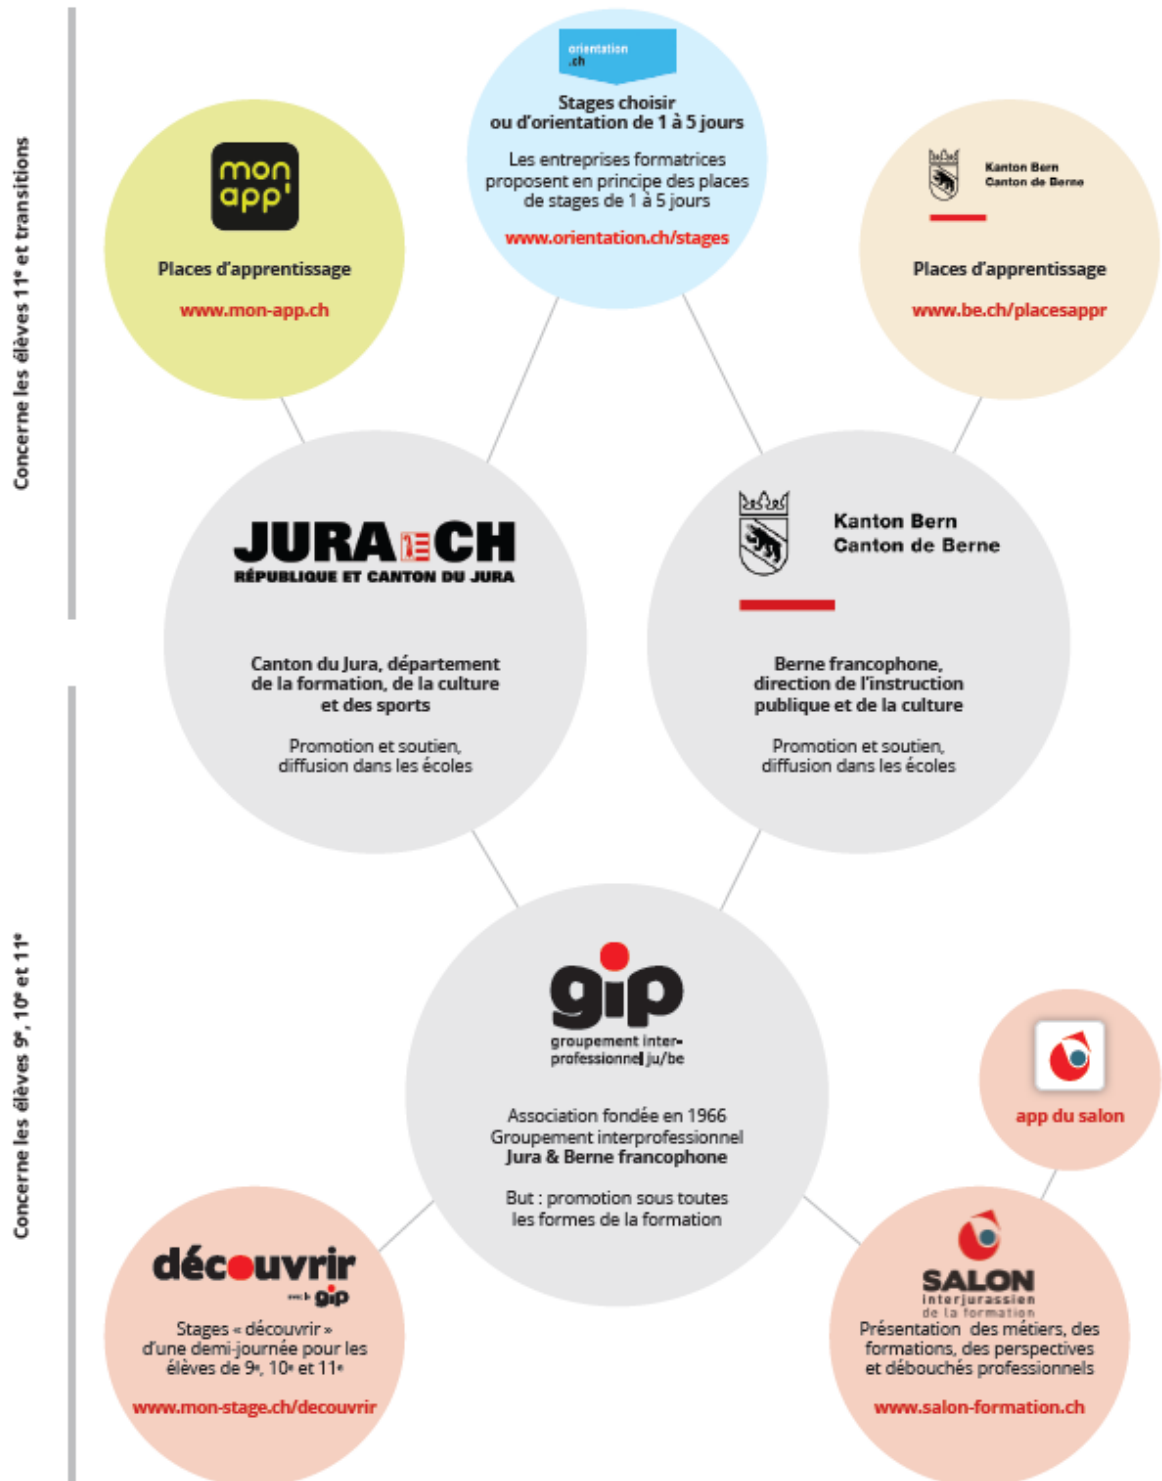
Concerne les élèves 11$^e$ et transitions

orientation .ch

Stages choisir ou d'orientation de 1 à 5 jours

Les entreprises formatrices proposent en principe des places de stages de 1 à 5 jours

www.orientation.ch/stages

mon app'

Places d'apprentissage

www.mon-app.ch

Kanton Bern Canton de Berne

Places d'apprentissage

www.be.ch/placesappr

JURA CH
RÉPUBLIQUE ET CANTON DU JURA

Canton du Jura, département de la formation, de la culture et des sports

Promotion et soutien, diffusion dans les écoles

Kanton Bern
Canton de Berne

Berne francophone, direction de l'instruction publique et de la culture

Promotion et soutien, diffusion dans les écoles

Concerne les élèves 9$^e$, 10$^e$ et 11$^e$

gip
groupement interprofessionnel ju/be

Association fondée en 1966
Groupement interprofessionnel
Jura & Berne francophone

But : promotion sous toutes les formes de la formation

app du salon

découvrir
avec gip

Stages « découvrir » d'une demi-journée pour les élèves de 9$^e$, 10$^e$ et 11$^e$

www.mon-stage.ch/decouvrir

SALON
interjurassien de la formation

Présentation des métiers, des formations, des perspectives et débouchés professionnels

www.salon-formation.ch